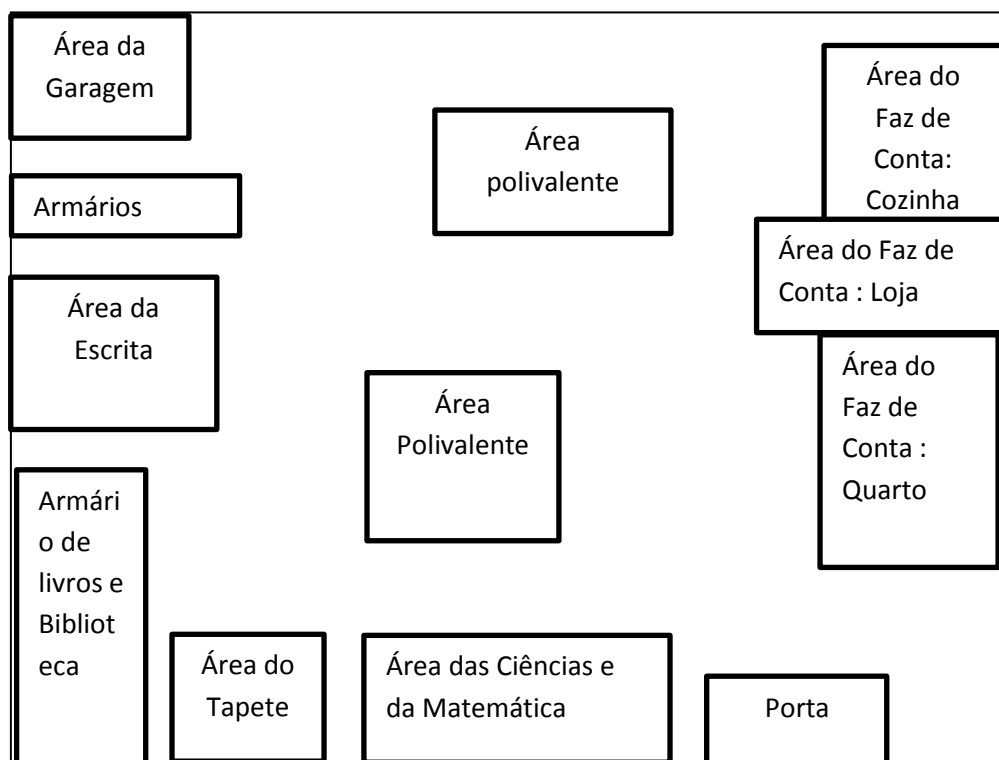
Área da Garagem

Área polivalente

Área do Faz de Conta: Cozinha

Armários

Área do Faz de Conta : Loja

Área da Escrita

Área do Faz de Conta : Quarto

Área Polivalente

Armári o de livros e Bibliot eca

Área do Tapete

Área das Ciências e da Matemática

Porta